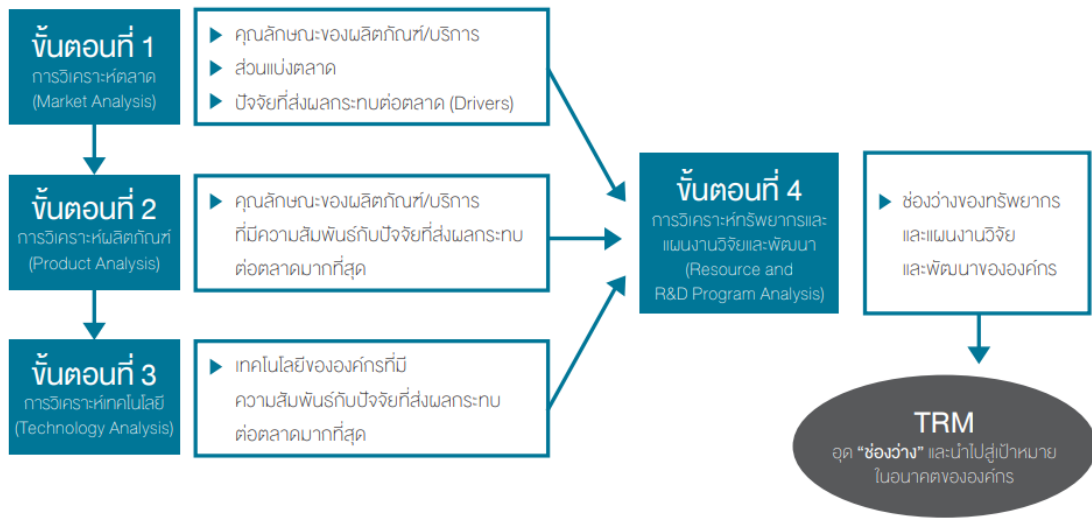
ขั้นตอนที่ 1
การวิเคราะห์ตลาด
(Market Analysis)

คุณลักษณะของผลิตภัณฑ์/บริการ
ส่วนแบ่งตลาด
ปัจจัยที่ส่งผลกระทบต่อตลาด (Drivers)

ขั้นตอนที่ 2
การวิเคราะห์ผลิตภัณฑ์
(Product Analysis)

คุณลักษณะของผลิตภัณฑ์/บริการที่มีความสัมพันธ์กับปัจจัยที่ส่งผลกระทบต่อตลาดมากที่สุด

ขั้นตอนที่ 3
การวิเคราะห์เทคโนโลยี
(Technology Analysis)

เทคโนโลยีขององค์กรที่มีความสัมพันธ์กับปัจจัยที่ส่งผลกระทบต่อตลาดมากที่สุด

ขั้นตอนที่ 4
การวิเคราะห์ทรัพยากรและแผนงานวิจัยและพัฒนา
(Resource and R&D Program Analysis)

ช่องว่างของทรัพยากรและแผนงานวิจัยและพัฒนาขององค์กร

TRM
อุด "ช่องว่าง" และนำไปสู่เป้าหมายในอนาคตขององค์กร